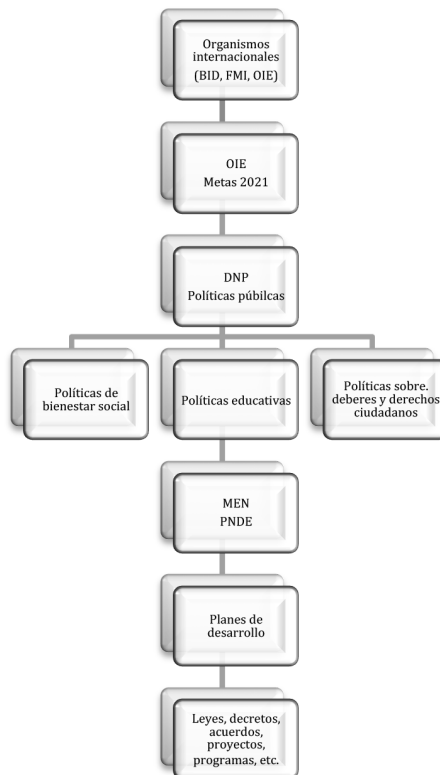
Organismos internacionales (BID, FMI, OIE)

OIE
Metas 2021

DNP
Políticas púbilcas

Políticas de bienestar social

Políticas educativas

Políticas sobre. deberes y derechos ciudadanos

MEN
PNDE

Planes de desarrollo

Leyes, decretos, acuerdos, proyectos, programas, etc.